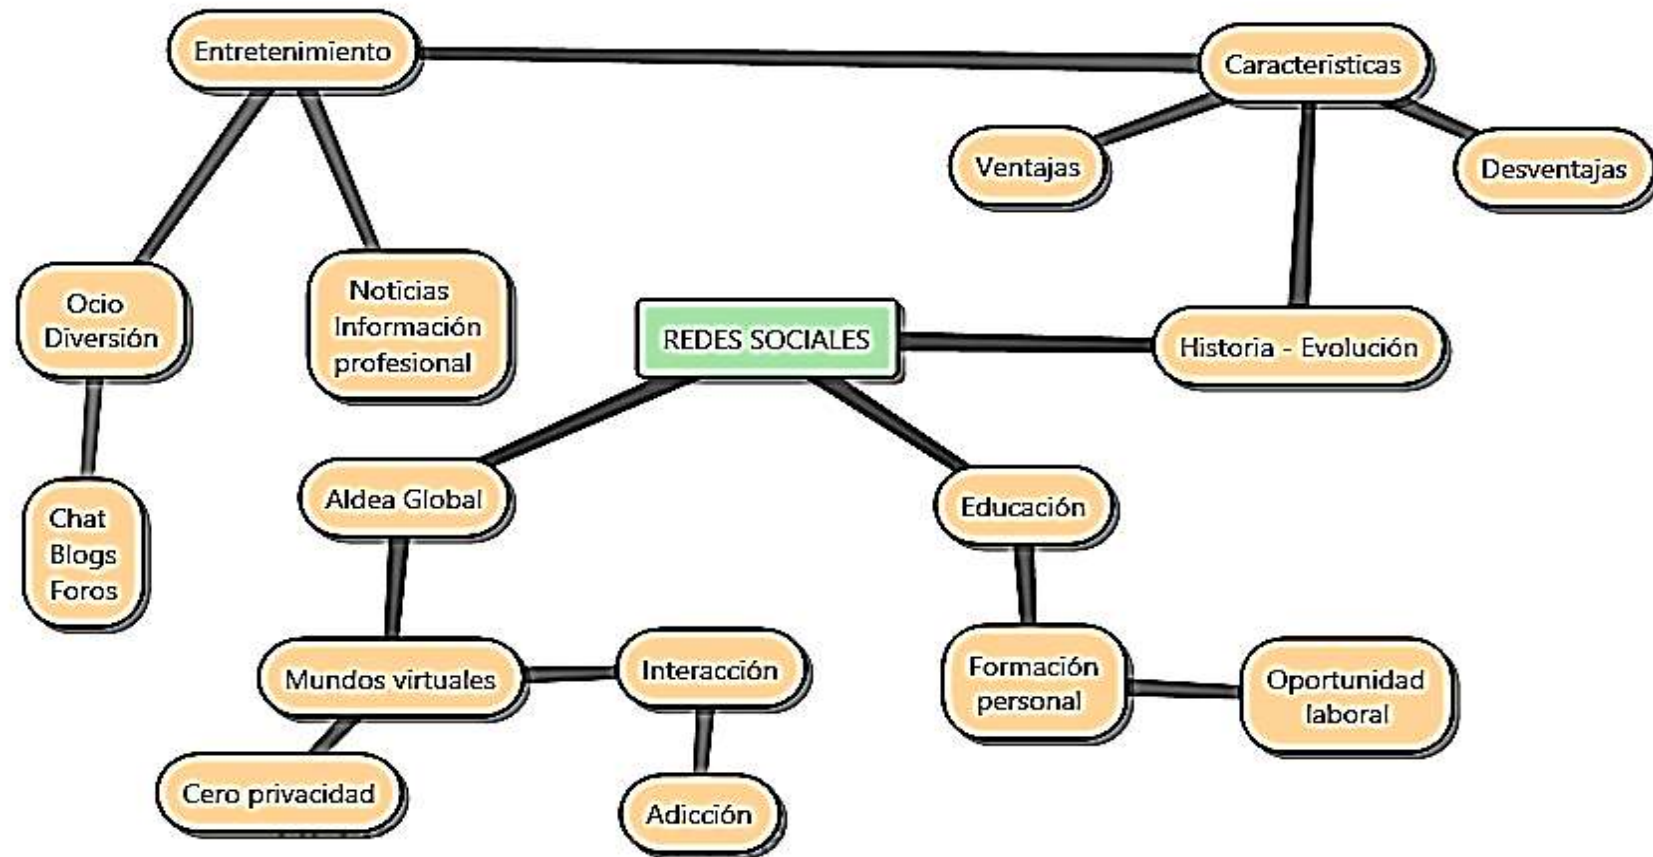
Entretenimiento

Caracteristicas

Ventajas

Desventajas

Ocio
Diversión

Noticias
Información
profesional

REDES SOCIALES

Historia - Evolución

Chat
Blogs
Foros

Aldea Global

Educación

Mundos virtuales

Interacción

Formación
personal

Oportunidad
laboral

Cero privacidad

Adicción